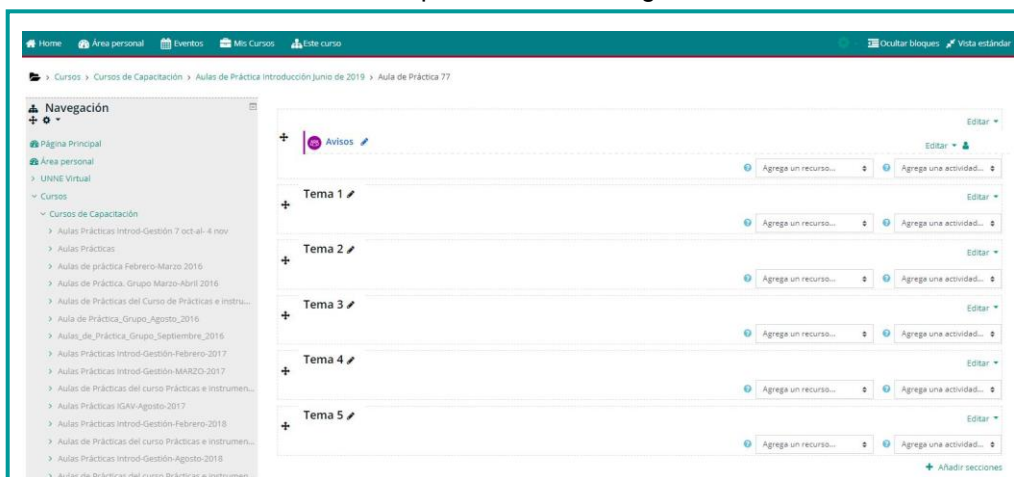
Home Área personal Eventos Mis Cursos Este curso

Ocultar bloques Vista estándar

> Cursos > Cursos de Capacitación > Aulas de Práctica Introducción Junio de 2019 > Aula de Práctica 77

Navegación

Página Principal
Área personal
> UNNE Virtual
Cursos
Cursos de Capacitación
> Aulas Prácticas Introd-Gestión 7 oct-al- 4 nov
> Aulas Prácticas
> Aulas de práctica Febrero-Marzo 2016
> Aulas de Práctica. Grupo Marzo-Abril 2016
> Aulas de Prácticas del Curso de Prácticas e instru...
> Aula de Práctica_Grupo_Agosto_2016
> Aulas_de_Práctica_Grupo_Septiembre_2016
> Aulas Prácticas Introd-Gestión-Febrero-2017
> Aulas Prácticas Introd-Gestión-MARZO-2017
> Aulas de Prácticas del curso Prácticas e instrumen...
> Aulas Prácticas IGAV-Agosto-2017
> Aulas Prácticas Introd-Gestión-Febrero-2018
> Aulas de Prácticas del curso Prácticas e instrumen...
> Aulas Prácticas Introd-Gestión-Agosto-2018
> Aulas de Prácticas del curso Prácticas e instrumen...

Editar
Avisos
Editar
Agrega un recurso... Agrega una actividad...

Tema 1
Editar
Agrega un recurso... Agrega una actividad...

Tema 2
Editar
Agrega un recurso... Agrega una actividad...

Tema 3
Editar
Agrega un recurso... Agrega una actividad...

Tema 4
Editar
Agrega un recurso... Agrega una actividad...

Tema 5
Editar
Agrega un recurso... Agrega una actividad...

Añadir secciones